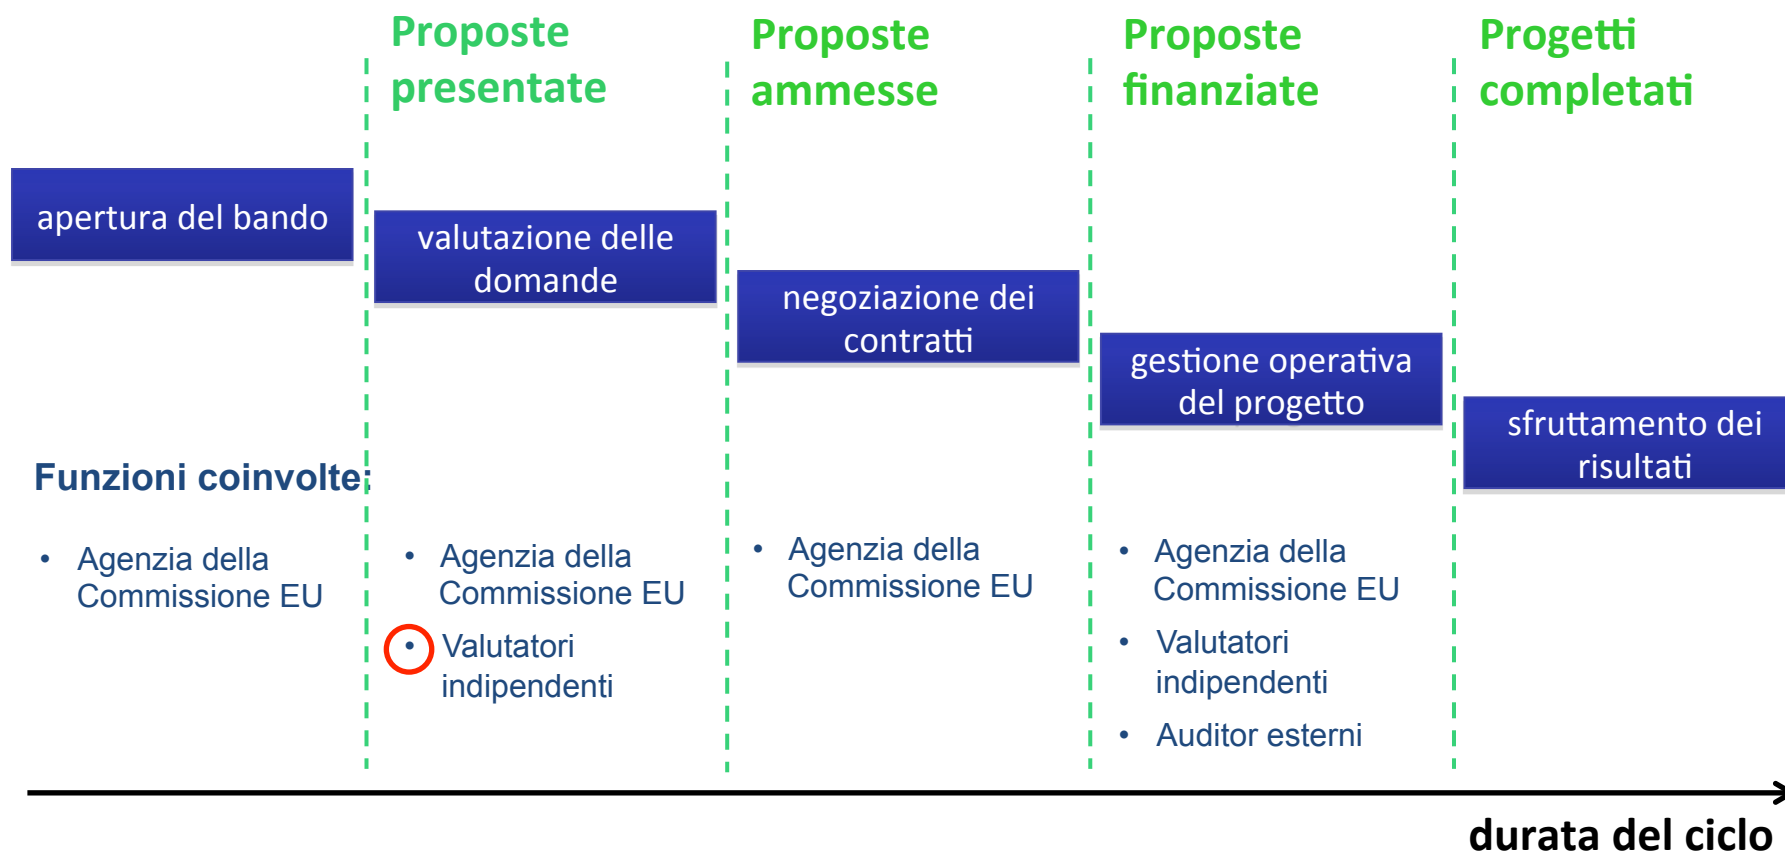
Proposte presentate

Proposte ammesse

Proposte finanziate

Progetti completati

apertura del bando

valutazione delle domande

negoziazione dei contratti

gestione operativa del progetto

sfruttamento dei risultati

Funzioni coinvolte:

• Agenzia della Commissione EU

• Agenzia della Commissione EU
• Valutatori indipendenti

• Agenzia della Commissione EU

• Agenzia della Commissione EU
• Valutatori indipendenti
• Auditor esterni

durata del ciclo